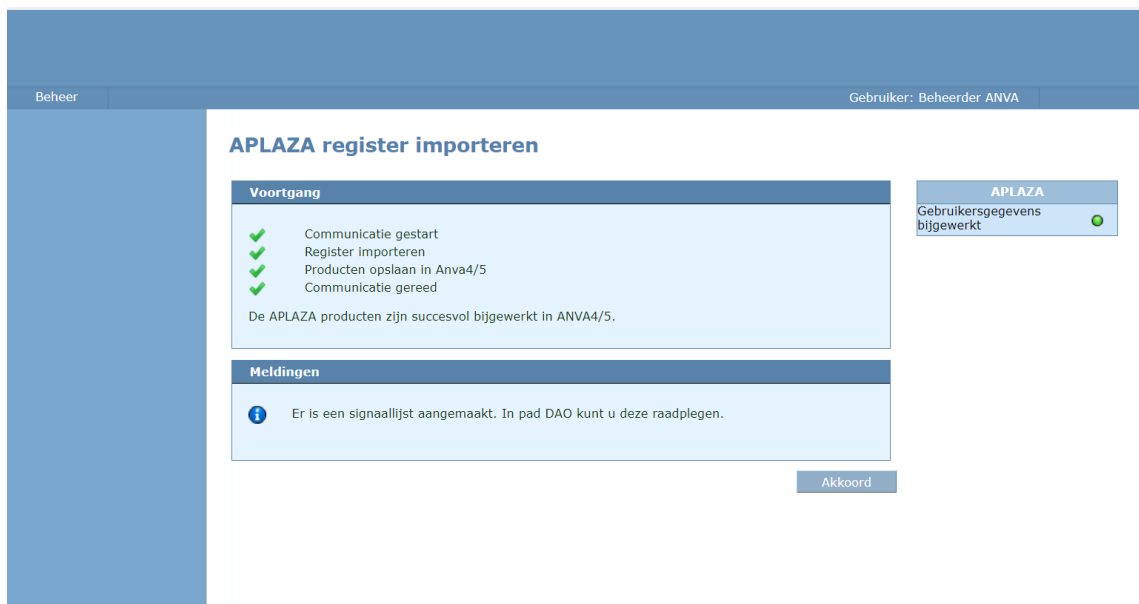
Beheer

Gebruiker: Beheerder ANVA

APLAZA register importeren

Voortgang

Communicatie gestart
Register importeren
Producten opslaan in Anva4/5
Communicatie gereed

De APLAZA producten zijn succesvol bijgewerkt in ANVA4/5.

Meldingen

Er is een signaallijst aangemaakt. In pad DAO kunt u deze raadplegen.

Akkoord

APLAZA

Gebruikersgegevens bijgewerkt